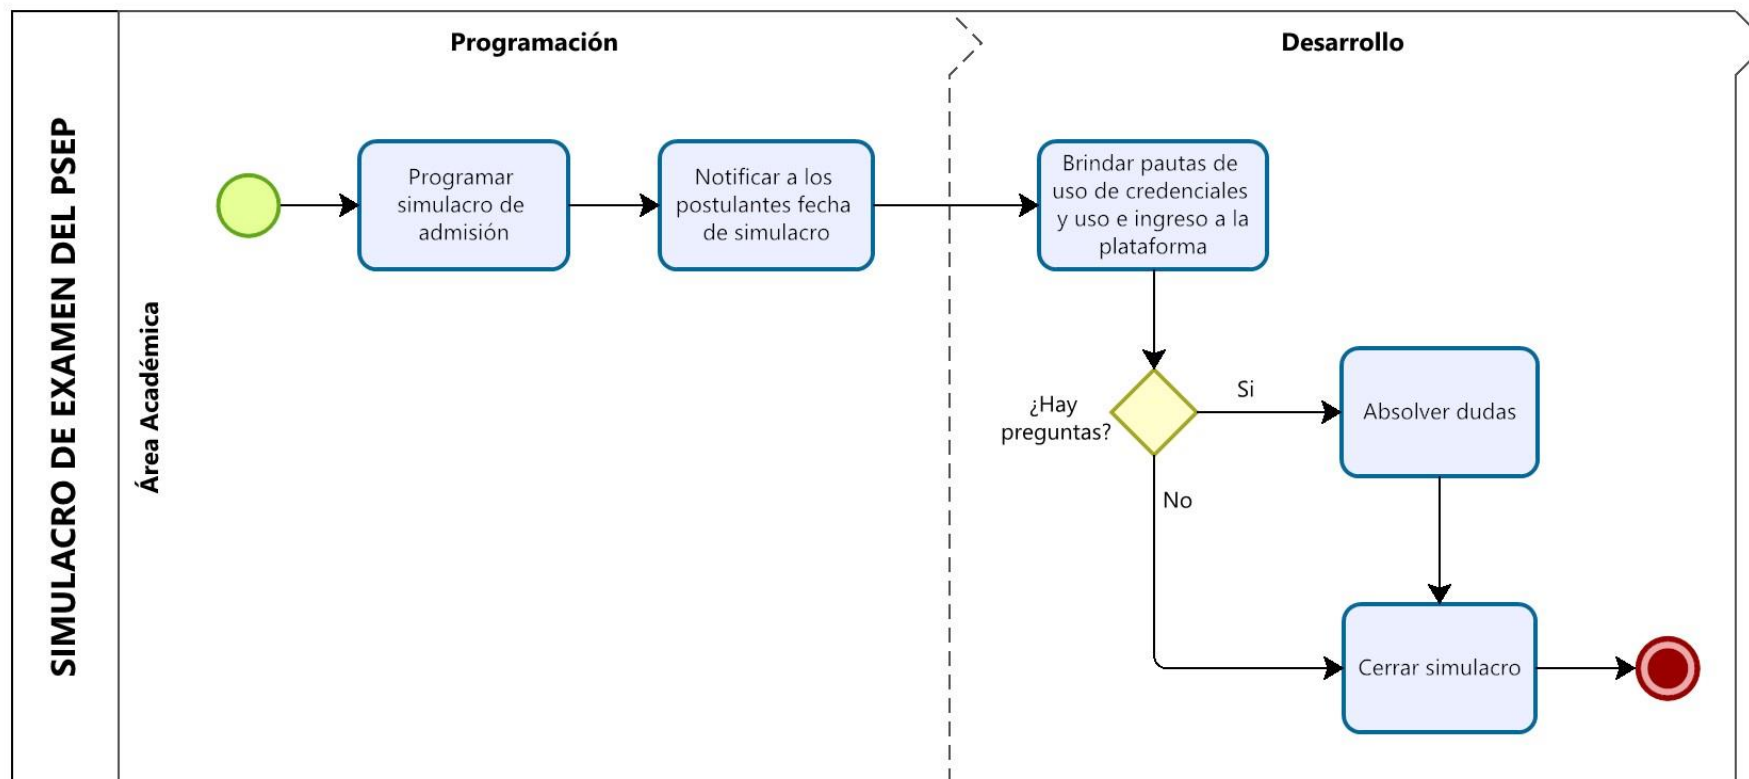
SIMULACRO DE EXAMEN DEL PSEP

Área Académica

Programación

Desarrollo

Programar simulacro de admisión

Notificar a los postulantes fecha de simulacro

Brindar pautas de uso de credenciales y uso e ingreso a la plataforma

¿Hay preguntas?

Si

No

Absolver dudas

Cerrar simulacro